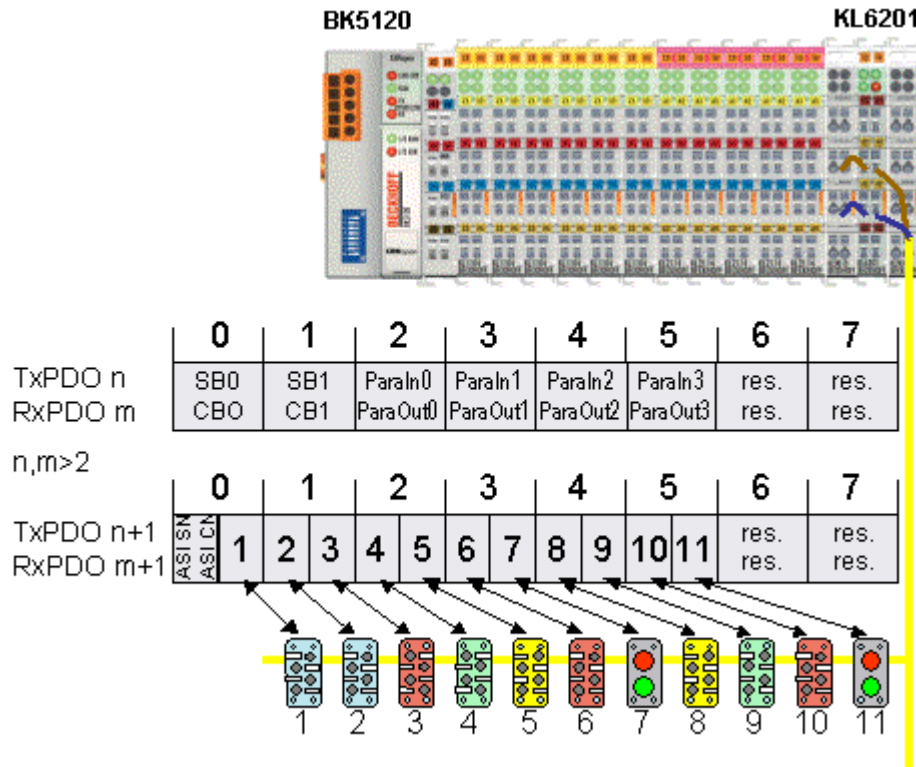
BK5120

KL6201

|  | 0 | 1 | 2 | 3 | 4 | 5 | 6 | 7 |
|---|---|---|---|---|---|---|---|---|
| TxPDO n<br>RxPDO m | SB0<br>CB0 | SB1<br>CB1 | ParaIn0<br>ParaOut0 | ParaIn1<br>ParaOut1 | ParaIn2<br>ParaOut2 | ParaIn3<br>ParaOut3 | res.<br>res. | res.<br>res. |

n,m>2

|  | 0 | | 1 | | 2 | | 3 | | 4 | | 5 | | 6 | 7 |
|---|---|---|---|---|---|---|---|---|---|---|---|---|---|---|
| TxPDO n+1<br>RxPDO m+1 | ASI SN<br>ASI CN | 1 | 2 | 3 | 4 | 5 | 6 | 7 | 8 | 9 | 10 | 11 | res.<br>res. | res.<br>res. |

1 2 3 4 5 6 7 8 9 10 11